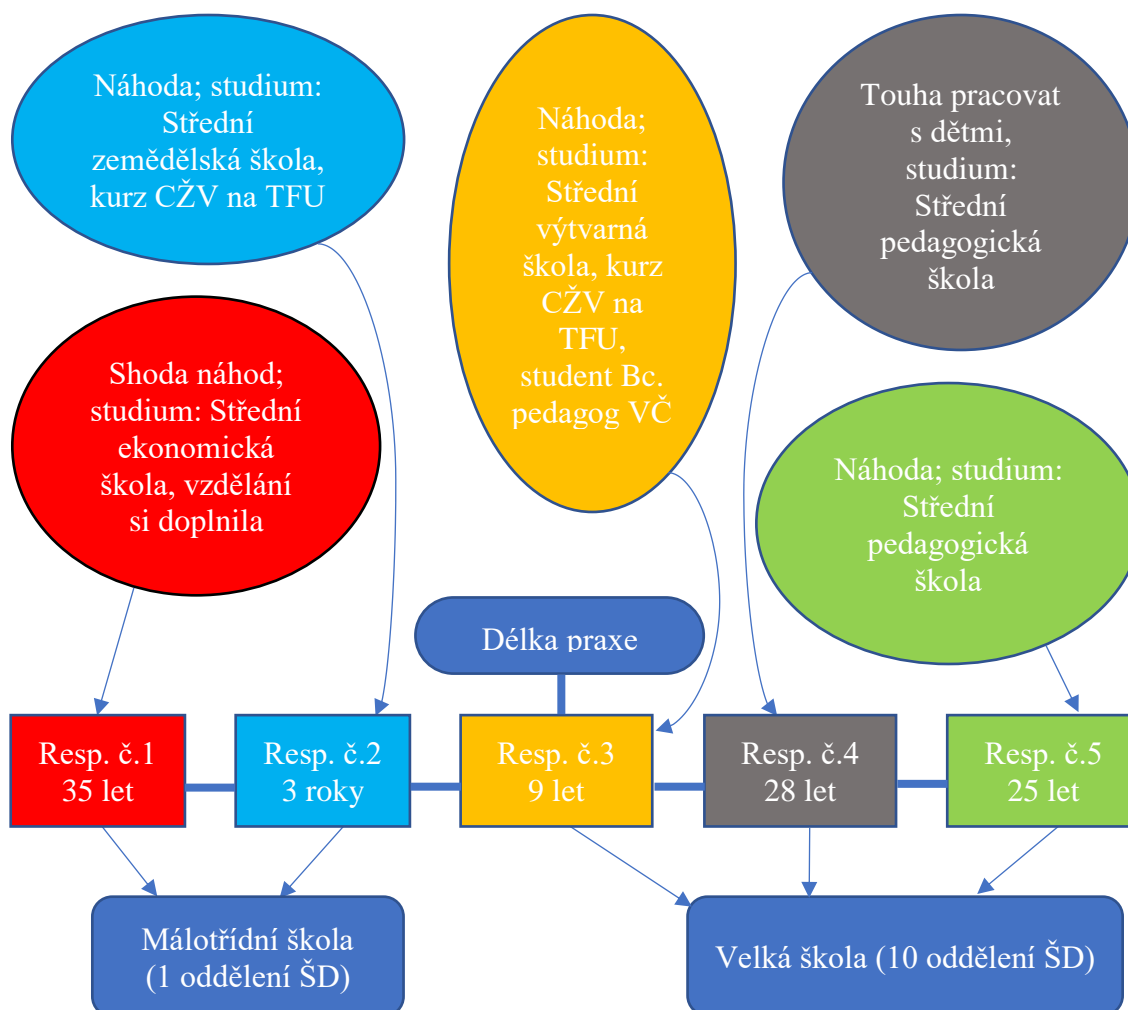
Náhoda; studium: Střední zemědělská škola, kurz CŽV na TFU

Náhoda; studium: Střední výtvarná škola, kurz CŽV na TFU, student Bc. pedagog VČ

Touha pracovat s dětmi, studium: Střední pedagogická škola

Shoda náhod; studium: Střední ekonomická škola, vzdělání si doplnila

Náhoda; studium: Střední pedagogická škola

Délka praxe

Resp. č.1
35 let

Resp. č.2
3 roky

Resp. č.3
9 let

Resp. č.4
28 let

Resp. č.5
25 let

Málotřídní škola
(1 oddělení ŠD)

Velká škola (10 oddělení ŠD)